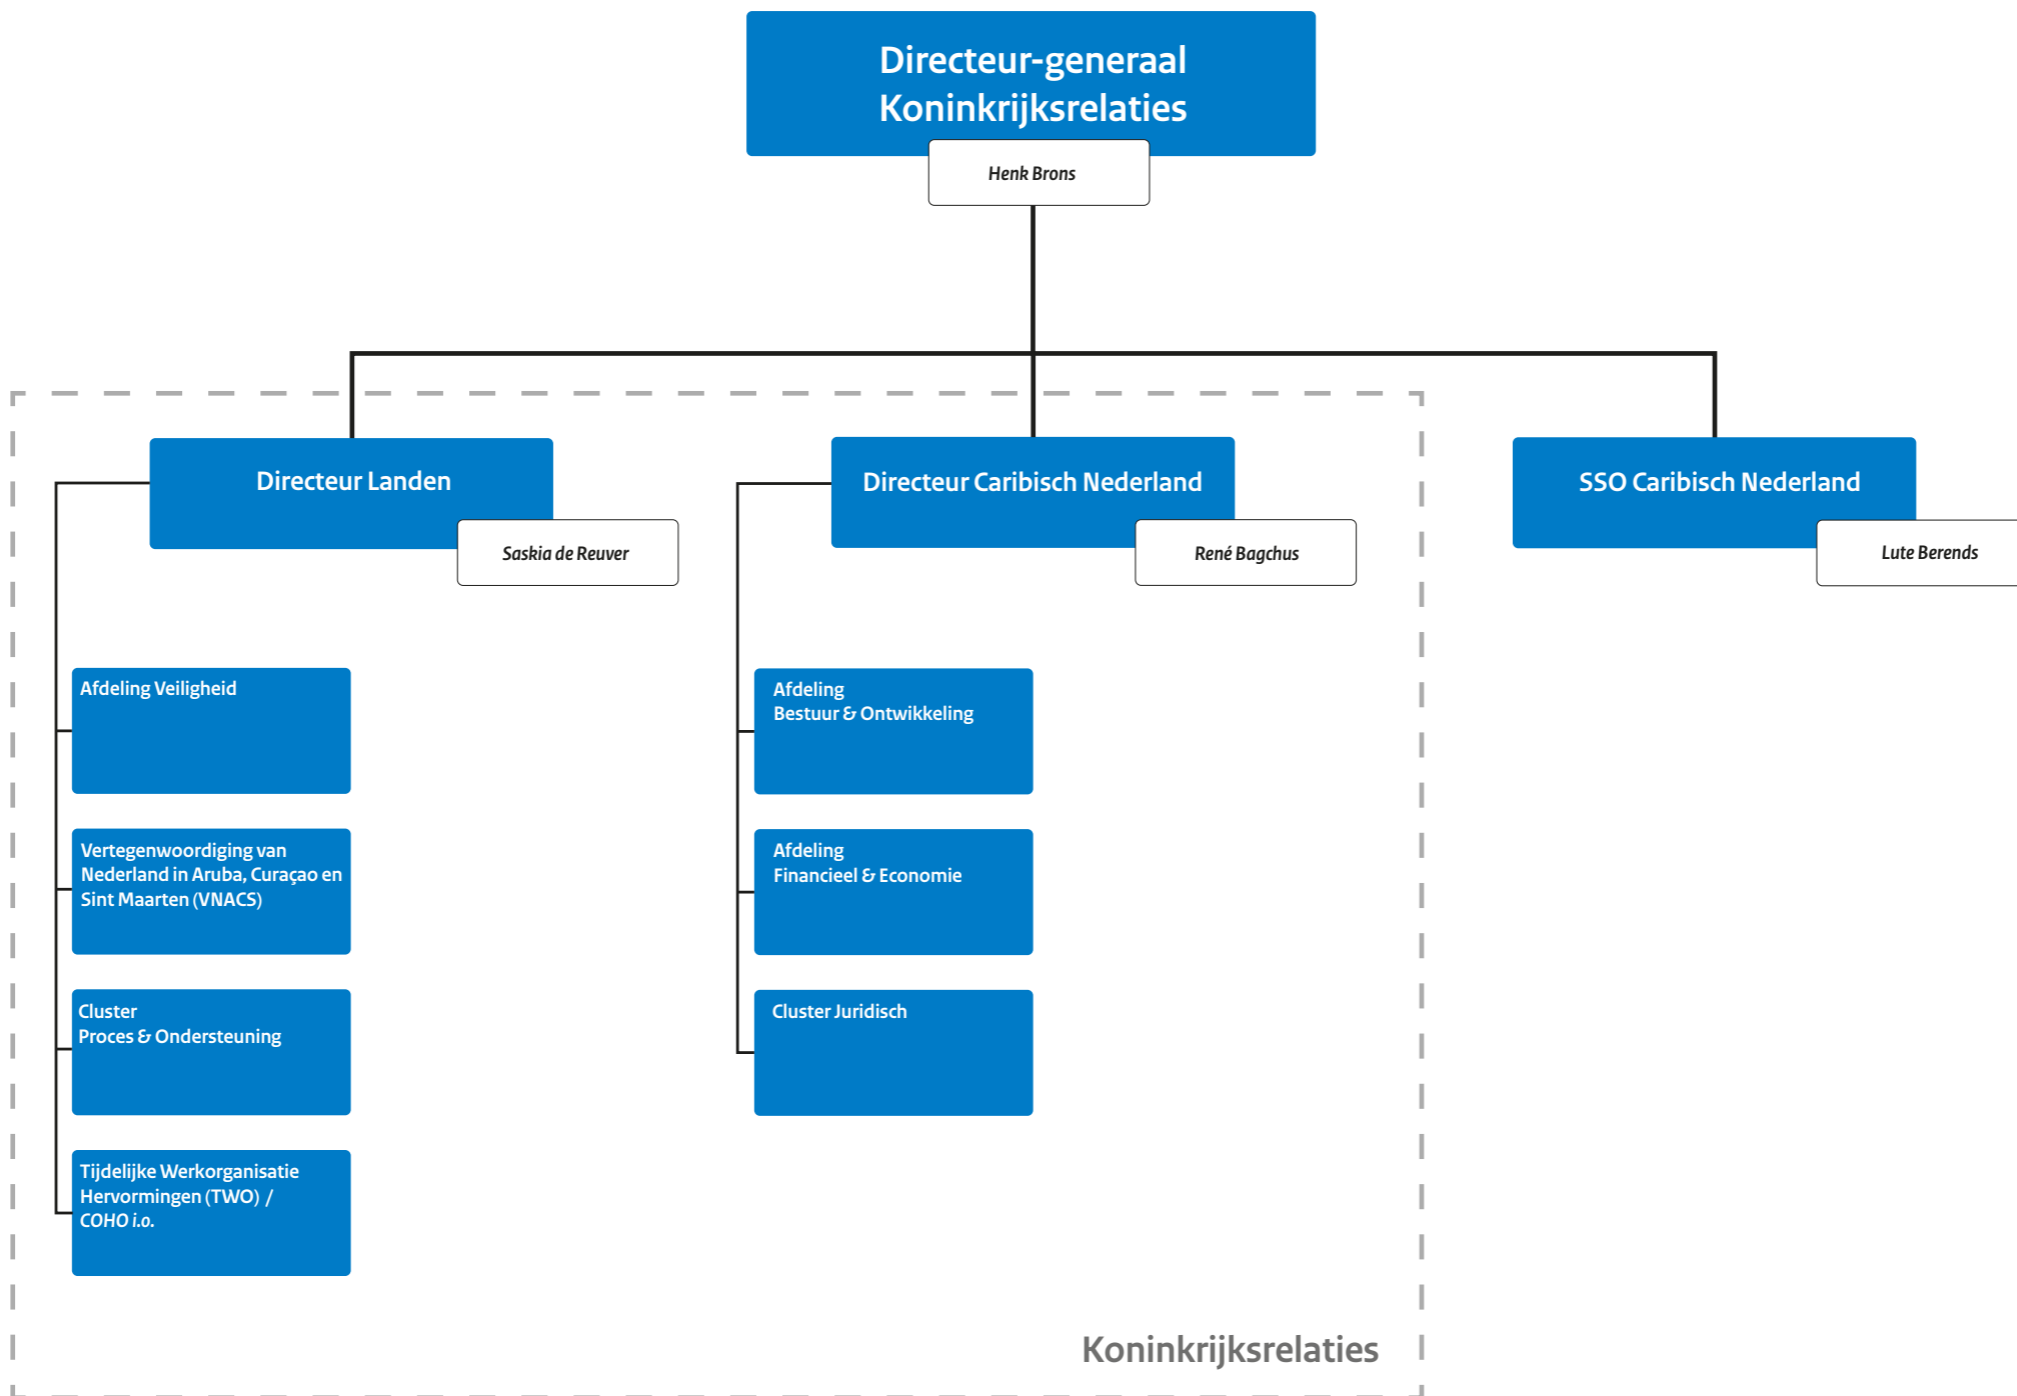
Directeur-generaal Koninkrijksrelaties

Henk Brons

Directeur Landen

Saskia de Reuver

Directeur Caribisch Nederland

René Bagchus

SSO Caribisch Nederland

Lute Berends

Afdeling Veiligheid

Vertegenwoordiging van Nederland in Aruba, Curaçao en Sint Maarten (VNACS)

Cluster
Proces & Ondersteuning

Tijdelijke Werkorganisatie Hervormingen (TWO) / COHO i.o.

Afdeling
Bestuur & Ontwikkeling

Afdeling
Financieel & Economie

Cluster Juridisch

Koninkrijksrelaties